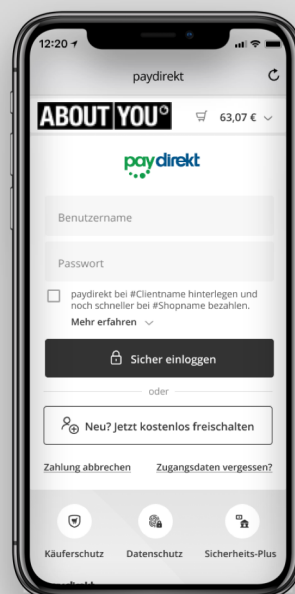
12:20

paydirekt

ABOUT YOU

63,07 €

paydirekt

Benutzername

Passwort

paydirekt bei #Clientname hinterlegen und noch schneller bei #Shopname bezahlen.

Mehr erfahren

Sicher einloggen

oder

Neu? Jetzt kostenlos freischalten

Zahlung abbrechen

Zugangsdaten vergessen?

Käuferschutz

Datenschutz

Sicherheits-Plus